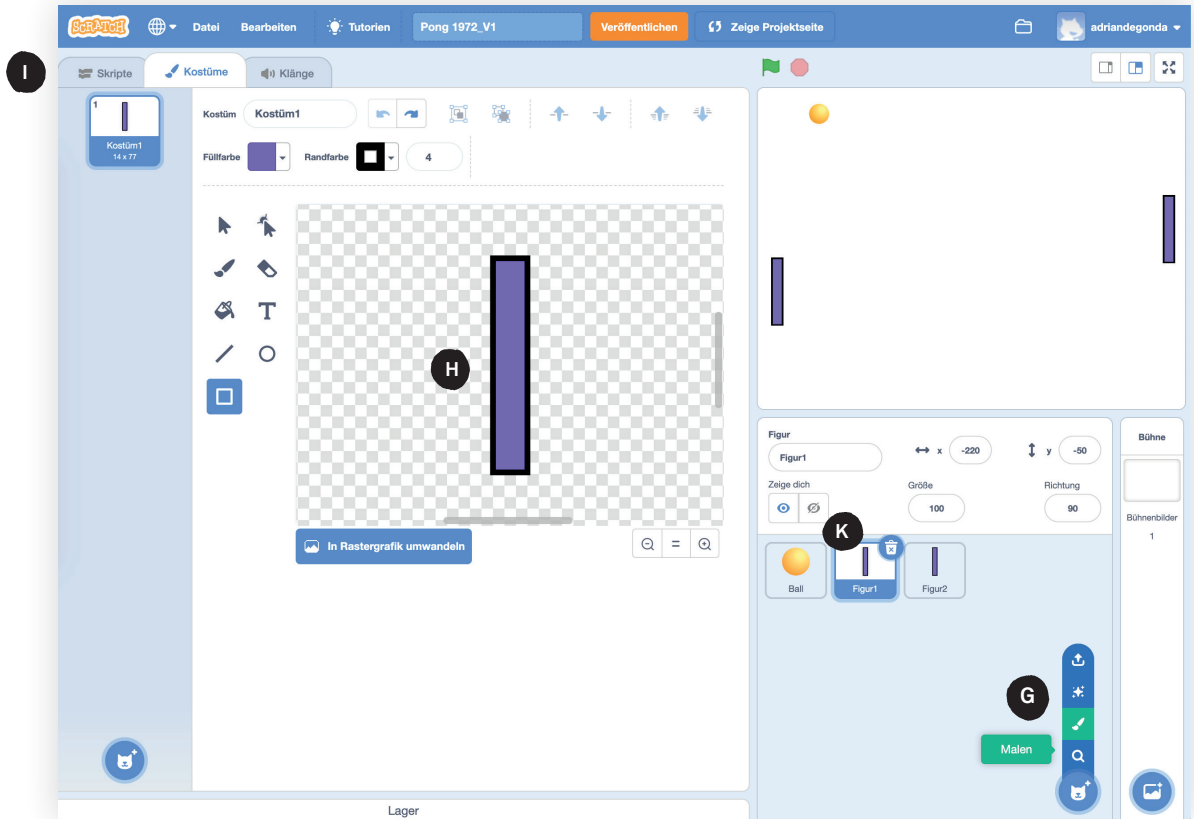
SCRATCH Datei Bearbeiten Tutorien Pong 1972_V1 Veröffentlichen Zeige Projektseite adriandegonda

I

Skripte Kostüme Klänge

1
Kostüm1
14 x 77

Kostüm Kostüm1

Füllfarbe Randfarbe 4

H

In Rastergrafik umwandeln

=

Figur
Figur1
x -220
y -50
Zeige dich
Größe
100
Richtung
90

Bühne

Bühnenbilder
1

K

Ball
Figur1
Figur2

G

Malen

Lager